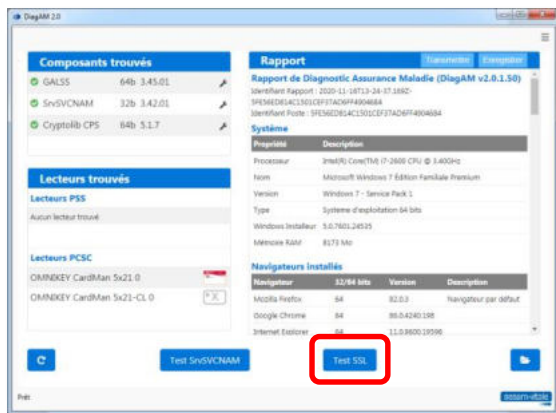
DiagAM 2.0

Composants trouvés

GALSS 64b 3.45.01

SrvSVCNAM 32b 3.42.01

Cryptolib CPS 64b 5.1.7

Lecteurs trouvés

Lecteurs PSS

Aucun lecteur trouvé

Lecteurs PCSC

OMNIKEY CardMan 5x21 0

OMNIKEY CardMan 5x21-CL 0

Rapport

Transmettre Enregistrer

Rapport de Diagnostic Assurance Maladie (DiagAM v2.0.1.50)

Identifiant Rapport : 2020-11-18T13-24-37.169Z-5FE56ED814C1501CEF37AD6FF4904684

Identifiant Poste : 5FE56ED814C1501CEF37AD6FF4904684

Système

| Propriété | Description |
|---|---|
| Processeur | Intel(R) Core(TM) i7-2600 CPU @ 3.40GHz |
| Nom | Microsoft Windows 7 Édition Familiale Premium |
| Version | Windows 7 - Service Pack 1 |
| Type | Système d'exploitation 64 bits |
| Windows Installer | 5.0.7601.24535 |
| Mémoire RAM | 8173 Mo |

Navigateurs installés

| Navigateur | 32/64 bits | Version | Description |
|---|---|---|---|
| Mozilla Firefox | 64 | 82.0.3 | Navigateur par défaut |
| Google Chrome | 64 | 86.0.4240.198 | |
| Internet Explorer | 64 | 11.0.9600.19596 | |

Test SrvSVCNAM

Test SSL

Prêt

assurance maladie